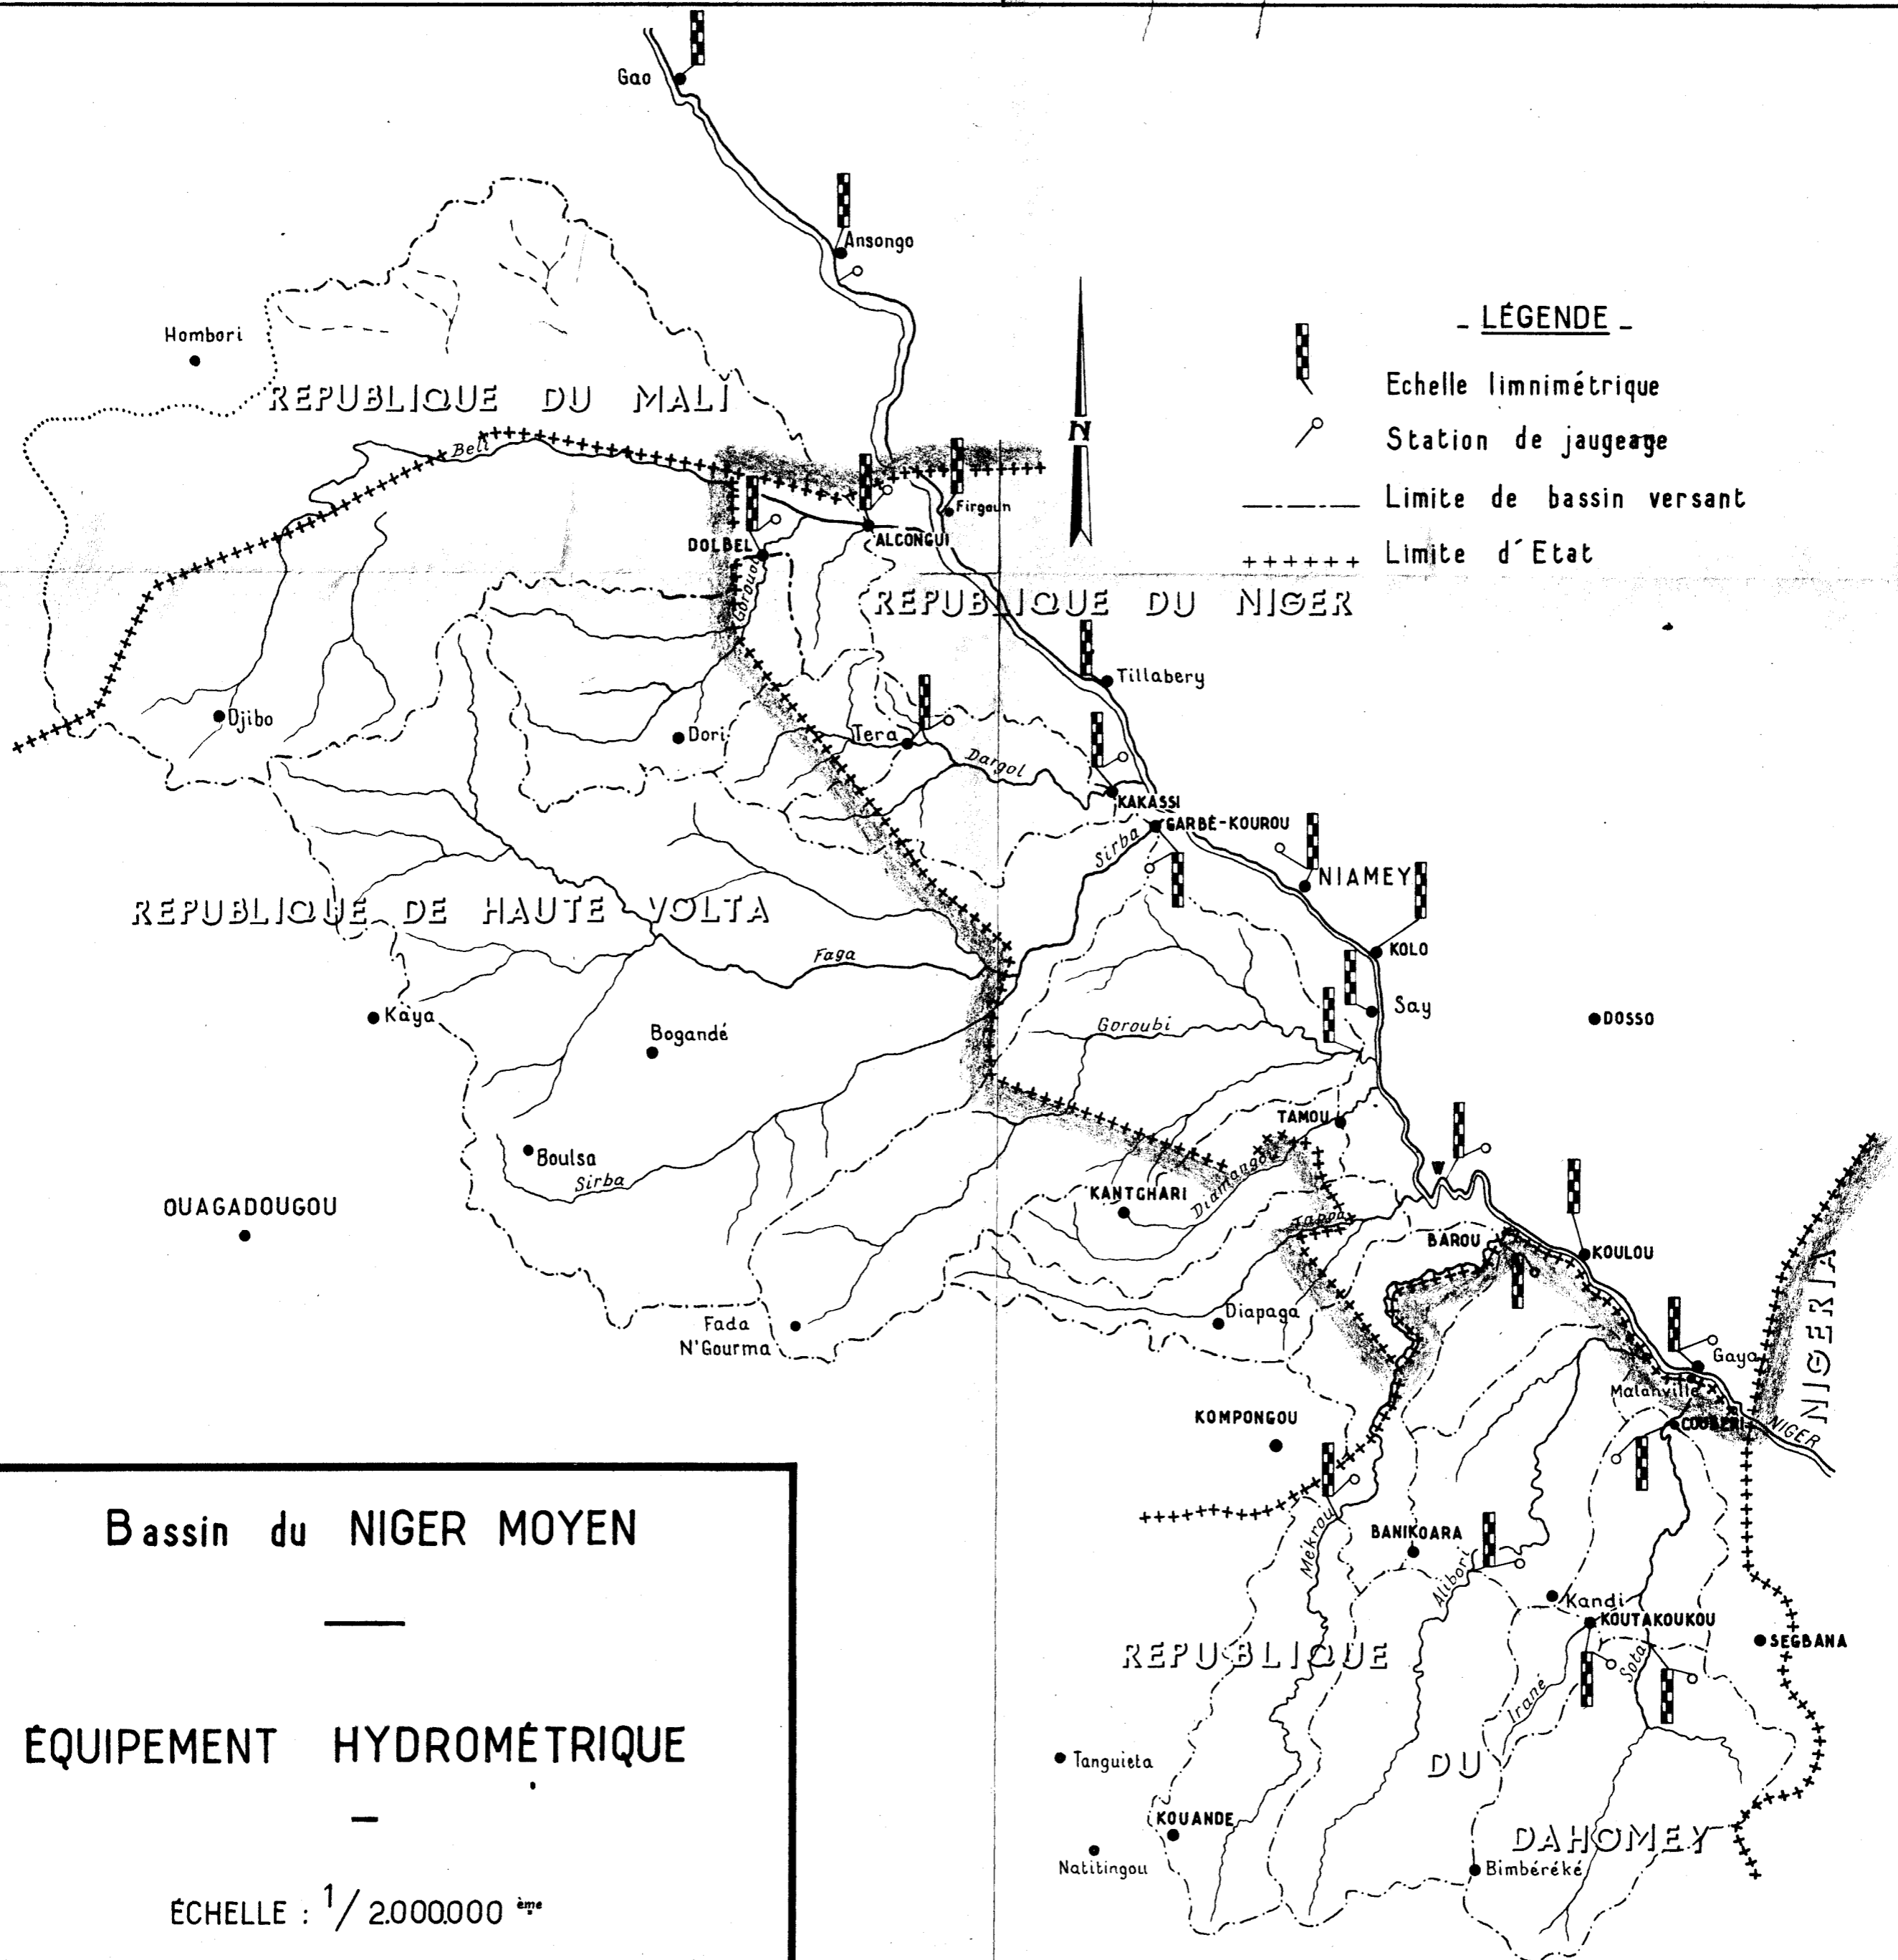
Gao

Ansongo

_ LÉGENDE _

Echelle limnimétrique

Station de jaugeage

Limite de bassin versant

Limite d'Etat

Hombori

REPUBLIQUE DU MALI

N

Beli

Firgoun

DOLBEL

ALCONGUI

REPUBLIQUE DU NIGER

Gorouol

Tillabery

Djibo

Dori

Tera

Dargol

KAKASSI

GARBÉ-KOUROU

Sirba

NIAMEY

REPUBLIQUE DE HAUTE VOLTA

KOLO

Faga

Say

Kaya

Goroubi

DOSSO

Bogandé

TAMOU

Boulsa

Sirba

KANTCHARI

Diamangou

OUAGADOUGOU

Tapoa

BAROU

KOULOU

Diapaga

Fada N'Gourma

Gaya

Malanville

COUBERI

NIGER

NIGERIA

KOMPONGOU

Bassin du NIGER MOYEN

—

ÉQUIPEMENT HYDROMÉTRIQUE

—

ÉCHELLE : $1/$ 2.000.000 ème

Mekrou

BANIKOARA

Alibori

Kandi

KOUTAKOUKOU

SEGBANA

REPUBLIQUE

Irané

Sota

DU

Tanguieta

KOUANDE

DAHOMEY

Natitingou

Bimbéréké